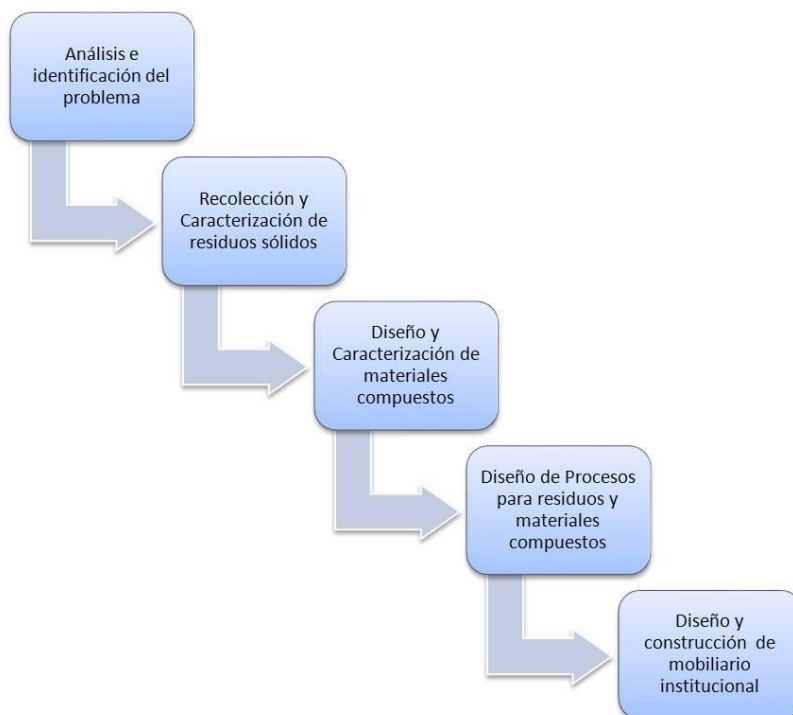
Análisis e identificación del problema

Recolección y Caracterización de residuos sólidos

Diseño y Caracterización de materiales compuestos

Diseño de Procesos para residuos y materiales compuestos

Diseño y construcción de mobiliario institucional